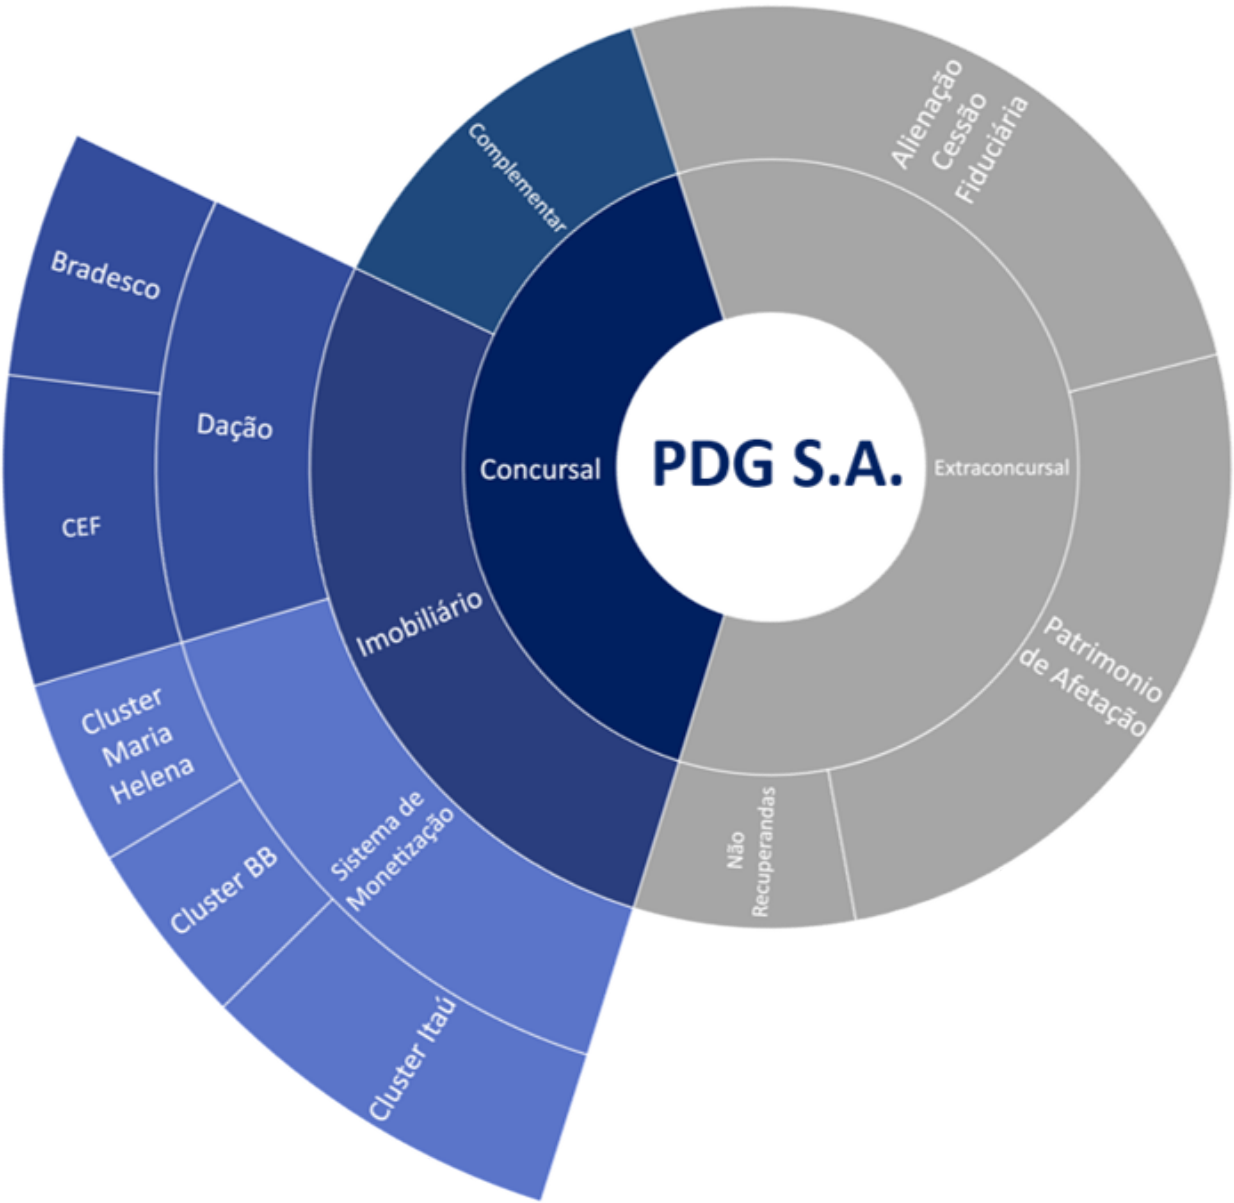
PDG S.A.

Concursal

Extraconcursal

Complementar

Imobiliário

Dação

Sistema de Monetização

Bradesco

CEF

Cluster Maria Helena

Cluster BB

Cluster Itaú

Alienação Cessão Fiduciária

Patrimonio de Afetação

Não Recuperandas